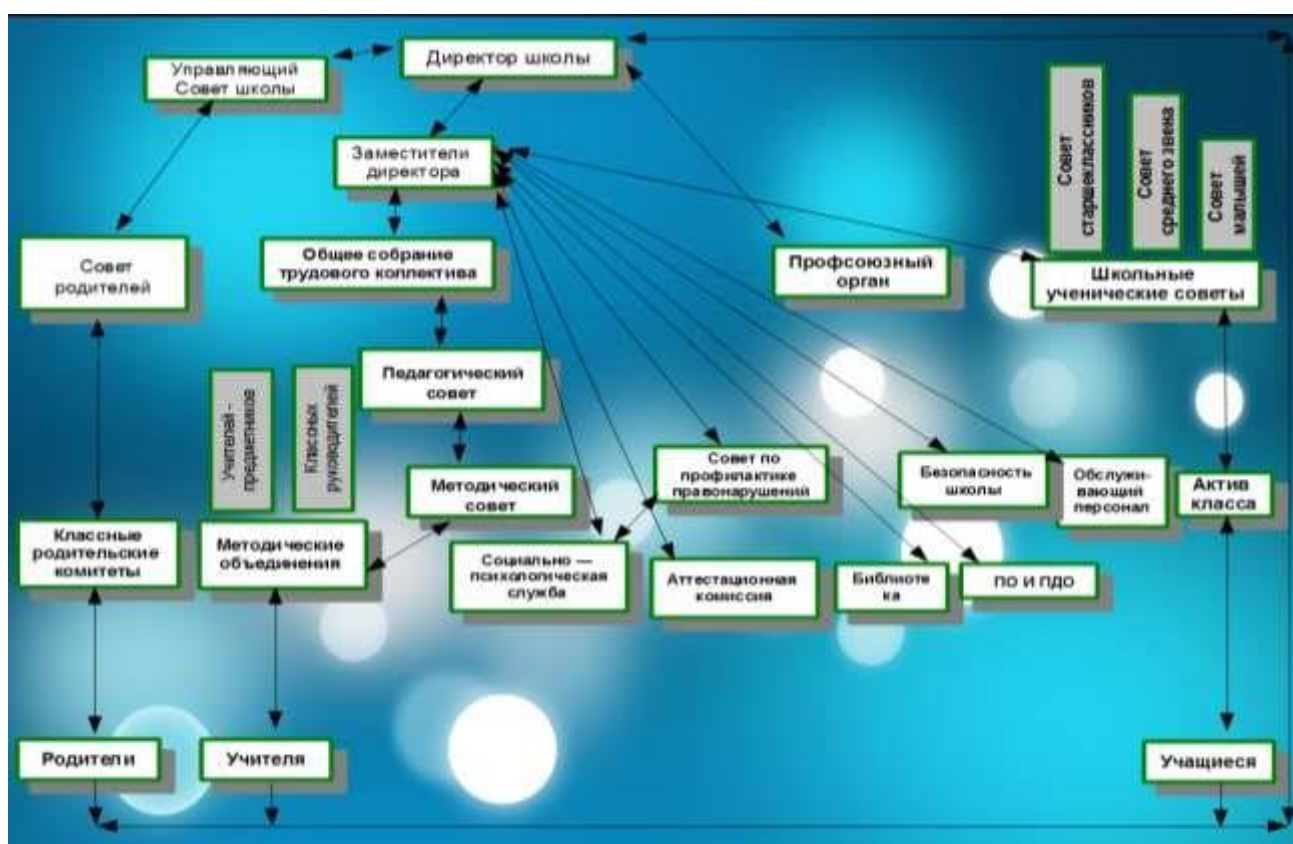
Управляющий Совет школы

Директор школы

Заместители директора

Совет старшеклассников

Совет среднего звена

Совет малышей

Совет родителей

Общее собрание трудового коллектива

Профсоюзный орган

Школьные ученические советы

Педагогический совет

Учителей - предметников

Классных руководителей

Методический совет

Совет по профилактике правонарушений

Безопасность школы

Обслуживающий персонал

Актив класса

Классные родительские комитеты

Методические объединения

Социально — психологическая служба

Аттестационная комиссия

Библиотека

ПО и ПДО

Родители

Учителя

Учащиеся